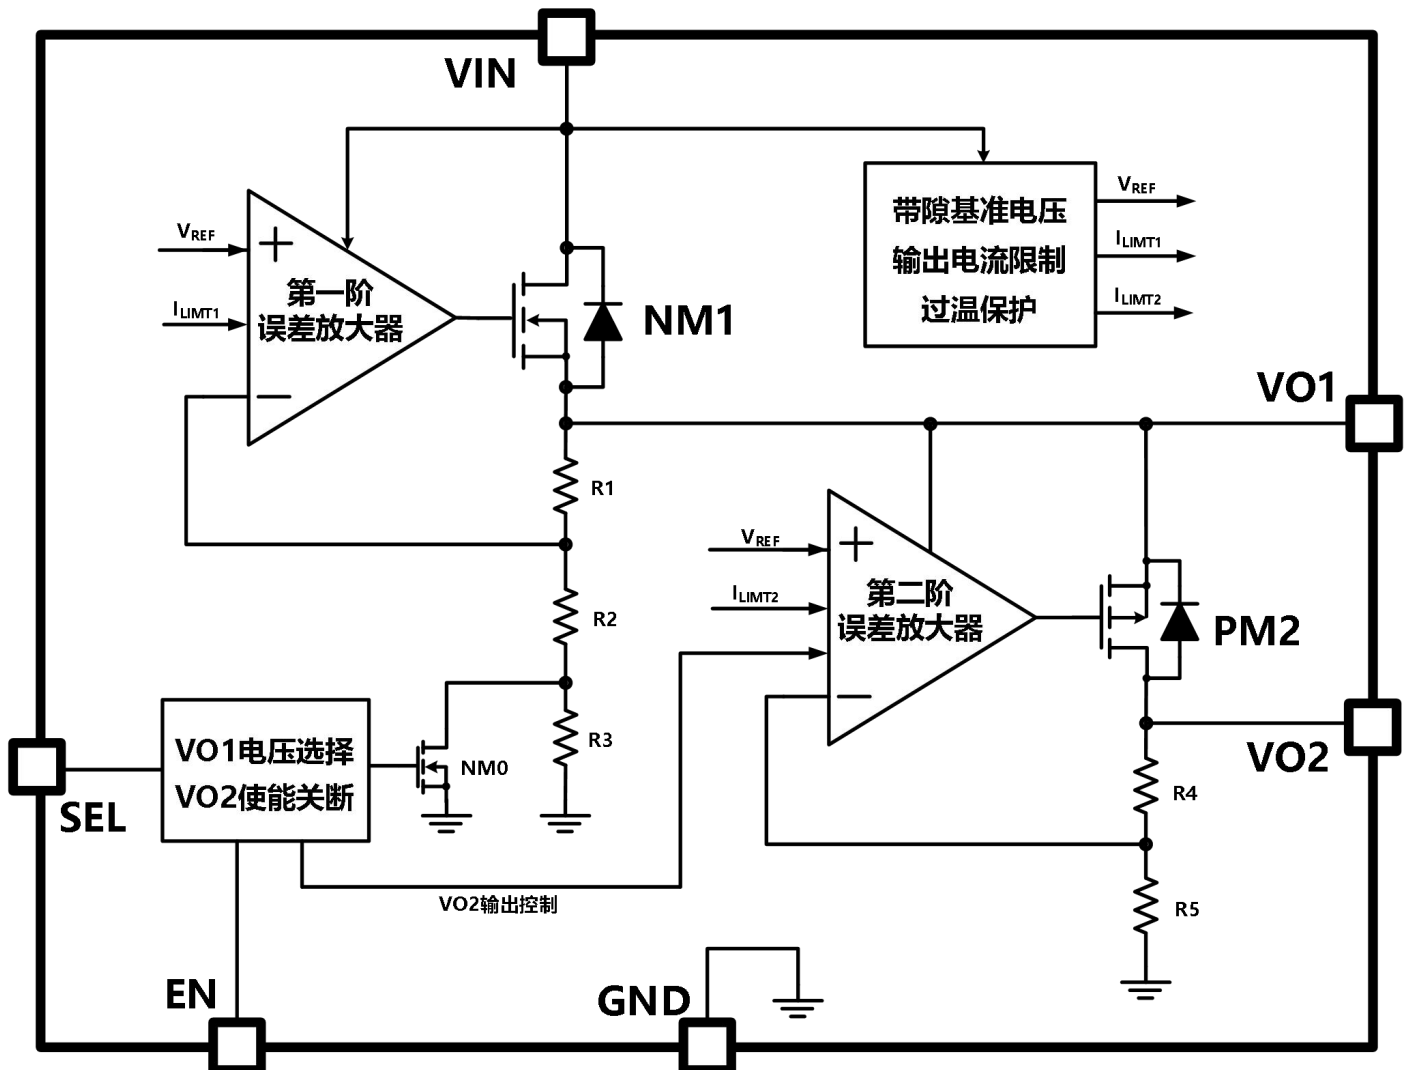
VIN

带隙基准电压
输出电流限制
过温保护

$V_{REF}$
$I_{LIMT1}$
$I_{LIMT2}$

$V_{REF}$
+
$I_{LIMT1}$
第一阶
误差放大器
−

NM1

VO1

R1

$V_{REF}$
+
$I_{LIMT2}$
第二阶
误差放大器
−

PM2

R2

R3

NM0

VO1电压选择
VO2使能关断

SEL

VO2

R4

R5

VO2输出控制

EN

GND